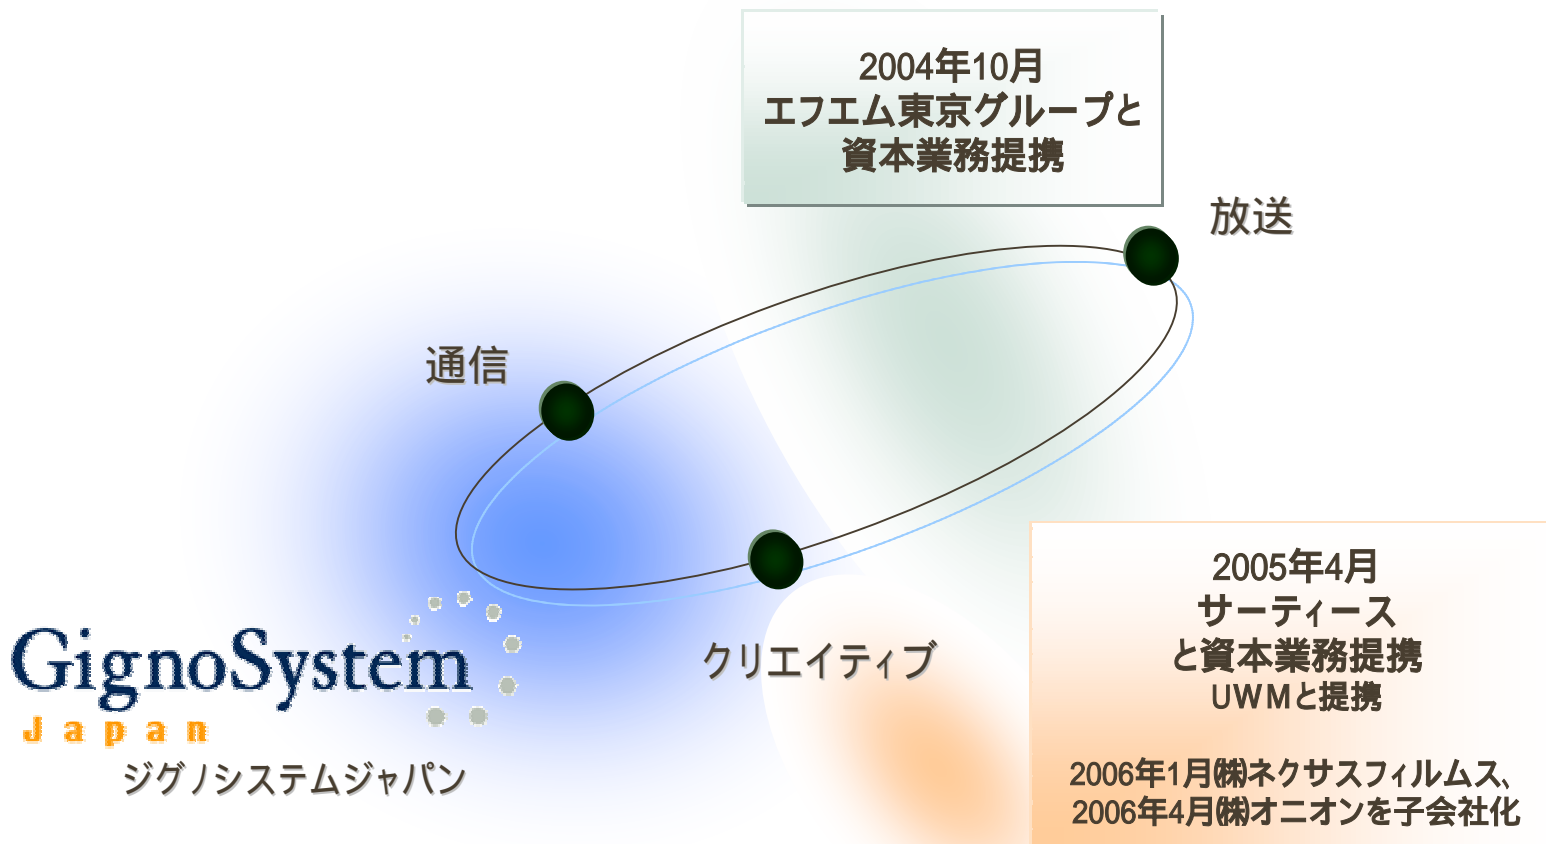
2004年10月
エフエム東京グループと
資本業務提携

放送

通信

クリエイティブ

GignoSystem
Japan
ジグノシステムジャパン

2005年4月
サーティース
と資本業務提携
UWMと提携

2006年1月㈱ネクサスフィルムス、
2006年4月㈱オニオンを子会社化